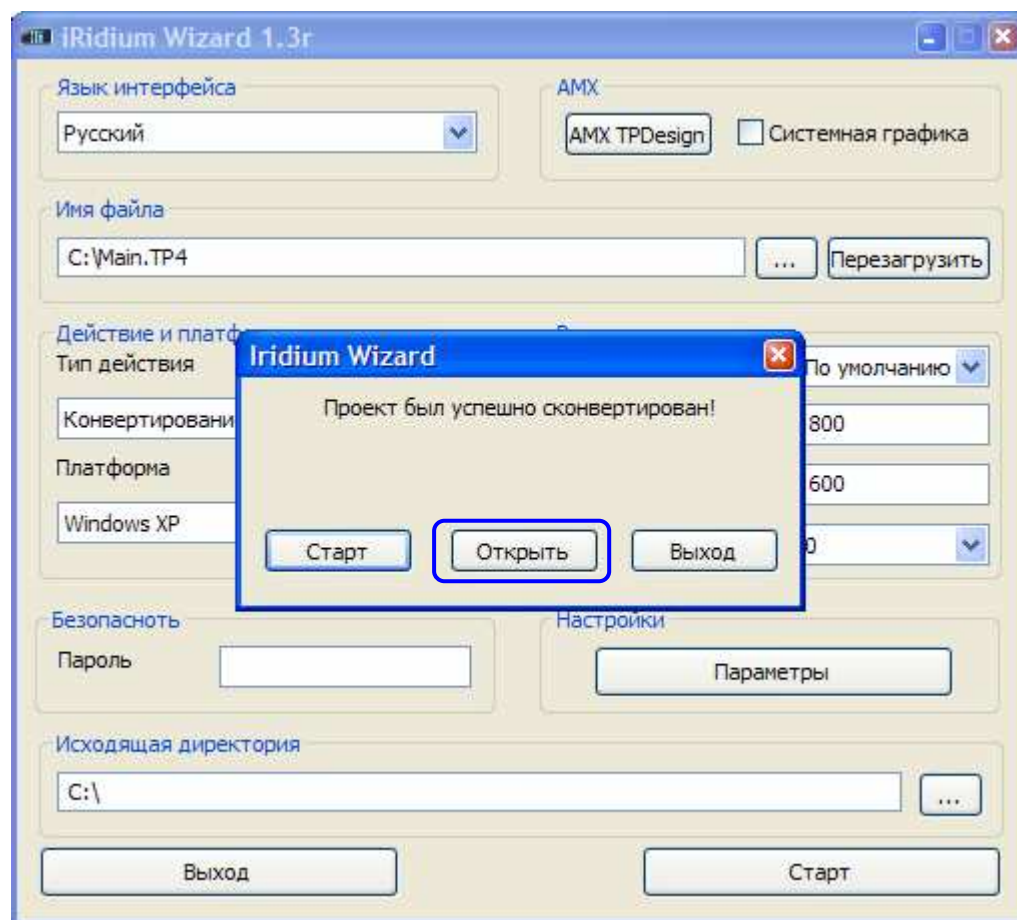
iRidium Wizard 1.3r

Язык интерфейса

Русский

AMX

AMX TPDesign

Системная графика

Имя файла

C:\Main.TP4

...

Перезагрузить

Действие и платф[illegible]

Тип действия

Конвертировани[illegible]

Платформа

Windows XP

По умолчанию

800

600

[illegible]0

Iridium Wizard

Проект был успешно сконвертирован!

Старт

Открыть

Выход

Безопаснотсь

Пароль

Настройки

Параметры

Исходящая директория

C:\

...

Выход

Старт